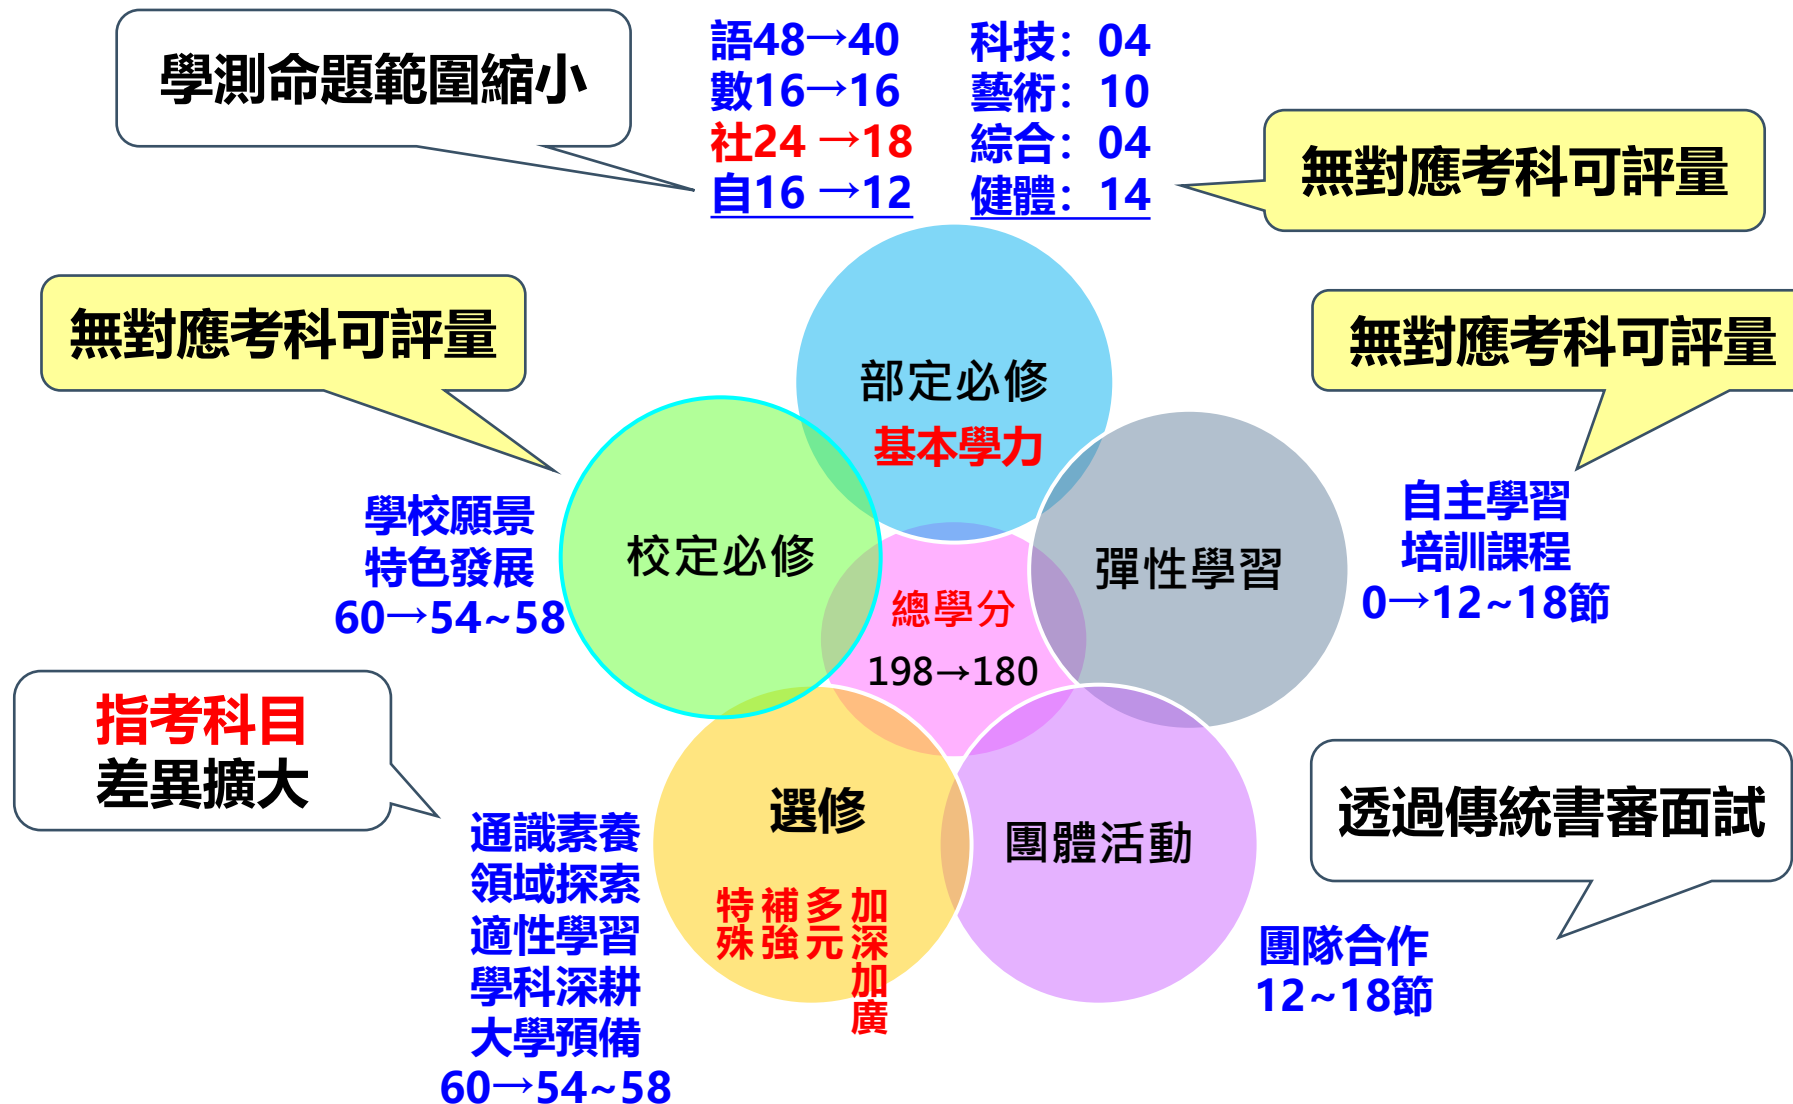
學測命題範圍縮小

語48→40
數16→16
社24 →18
自16 →12

科技：04
藝術：10
綜合：04
健體：14

無對應考科可評量

無對應考科可評量

無對應考科可評量

部定必修
基本學力

校定必修

學校願景
特色發展
60→54~58

總學分
198→180

彈性學習

自主學習
培訓課程
0→12~18節

指考科目
差異擴大

選修

特殊
補強
多元
加深加廣

團體活動

通識素養
領域探索
適性學習
學科深耕
大學預備
60→54~58

透過傳統書審面試

團隊合作
12~18節